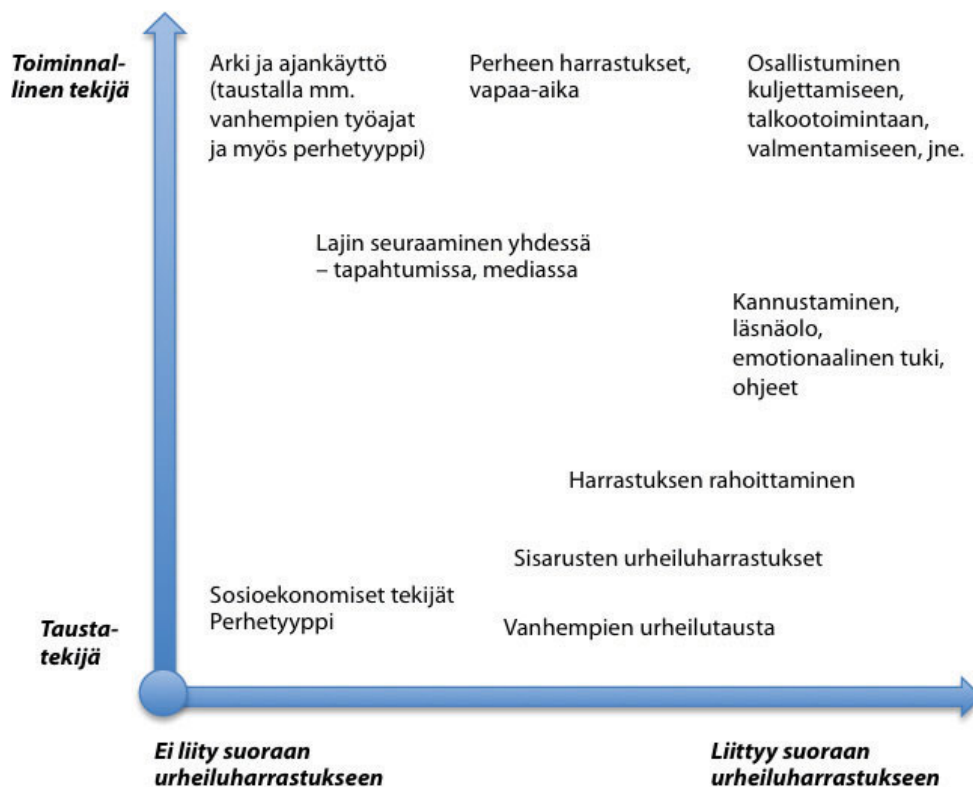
Toiminnallinen tekijä

Arki ja ajankäyttö (taustalla mm. vanhempien työajat ja myös perhetyyppi)

Perheen harrastukset, vapaa-aika

Osallistuminen kuljettamiseen, talkootoimintaan, valmentamiseen, jne.

Lajin seuraaminen yhdessä – tapahtumissa, mediassa

Kannustaminen, läsnäolo, emotionaalinen tuki, ohjeet

Harrastuksen rahoittaminen

Sisarusten urheiluharrastukset

Sosioekonomiset tekijät
Perhetyyppi

Vanhempien urheilutausta

Taustatekijä

Ei liity suoraan urheiluharrastukseen

Liittyy suoraan urheiluharrastukseen